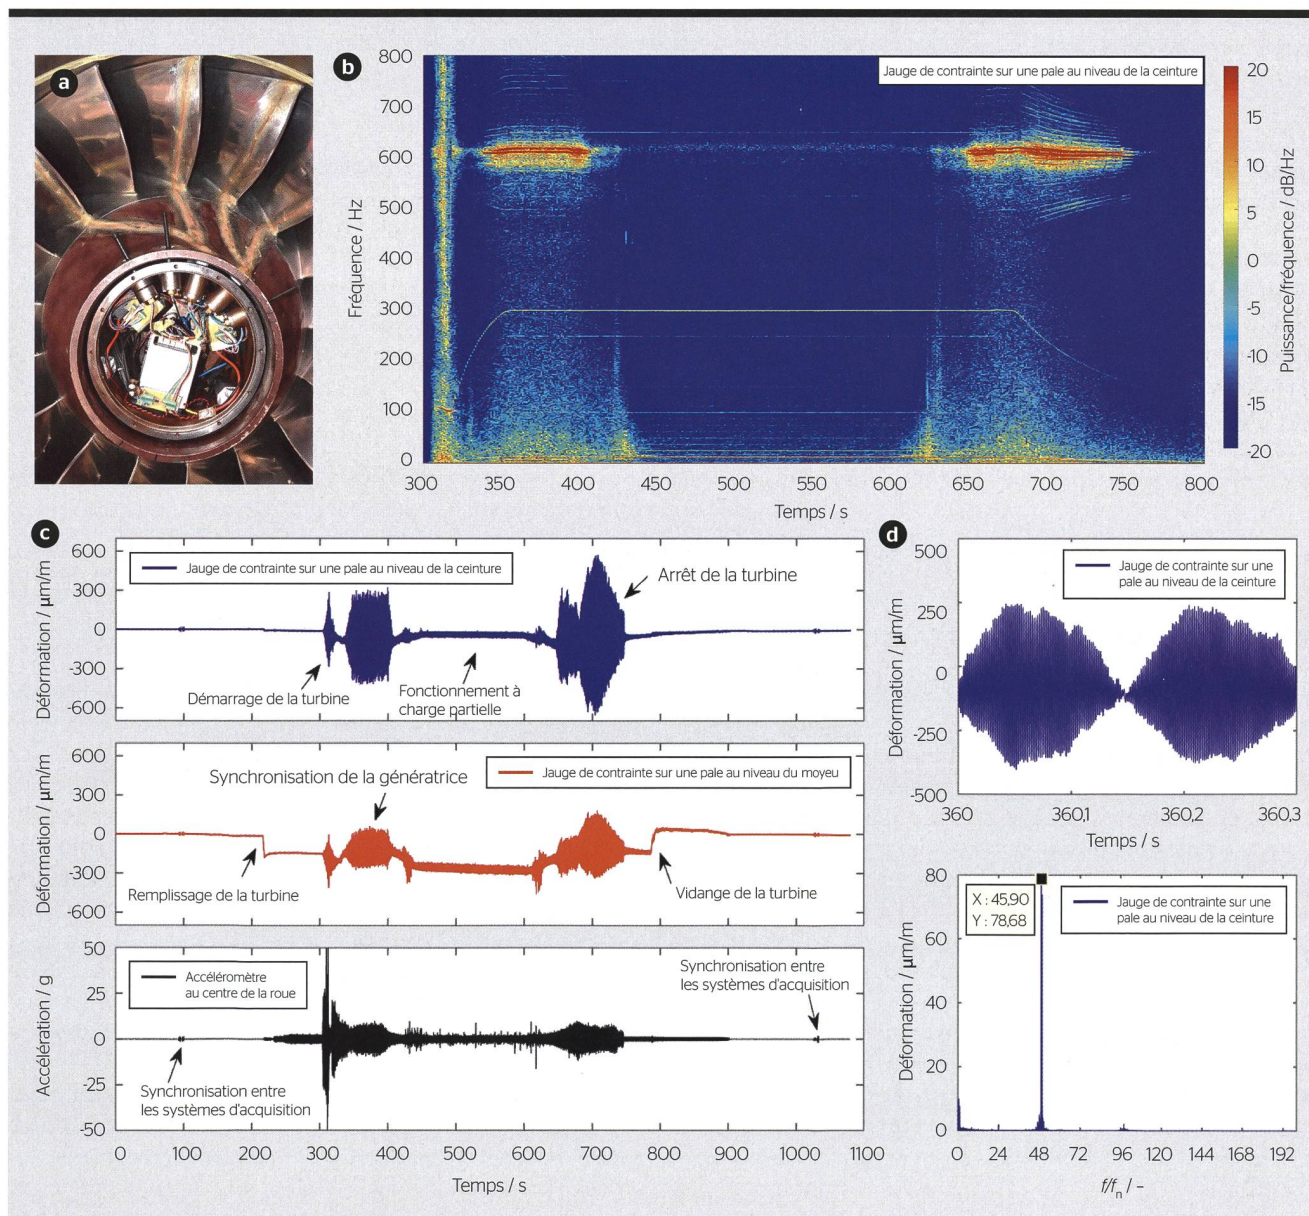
a

b

Jauge de contrainte sur une pale au niveau de la ceinture

Fréquence / Hz

800
700
600
500
400
300
200
100
0

300 350 400 450 500 550 600 650 700 750 800

Temps / s

Puissance/fréquence / dB/Hz

20
15
10
5
0
-5
-10
-15
-20

c

Jauge de contrainte sur une pale au niveau de la ceinture

Déformation / µm/m

600
300
0
-300
-600

Arrêt de la turbine

Démarrage de la turbine

Fonctionnement à charge partielle

Synchronisation de la génératrice

Jauge de contrainte sur une pale au niveau du moyeu

Déformation / µm/m

600
300
0
-300
-600

Remplissage de la turbine

Vidange de la turbine

Accéléromètre au centre de la roue

Synchronisation entre les systèmes d'acquisition

Accélération / g

50
25
0
-25
-50

Synchronisation entre les systèmes d'acquisition

0 100 200 300 400 500 600 700 800 900 1000 1100

Temps / s

d

Jauge de contrainte sur une pale au niveau de la ceinture

Déformation / µm/m

500
250
0
-250
-500

360 360,1 360,2 360,3

Temps / s

80
60
40
20
0

X : 45,90
Y : 78,68

Jauge de contrainte sur une pale au niveau de la ceinture

Déformation / µm/m

0 24 48 72 96 120 144 168 192

$f/f_n$ / –